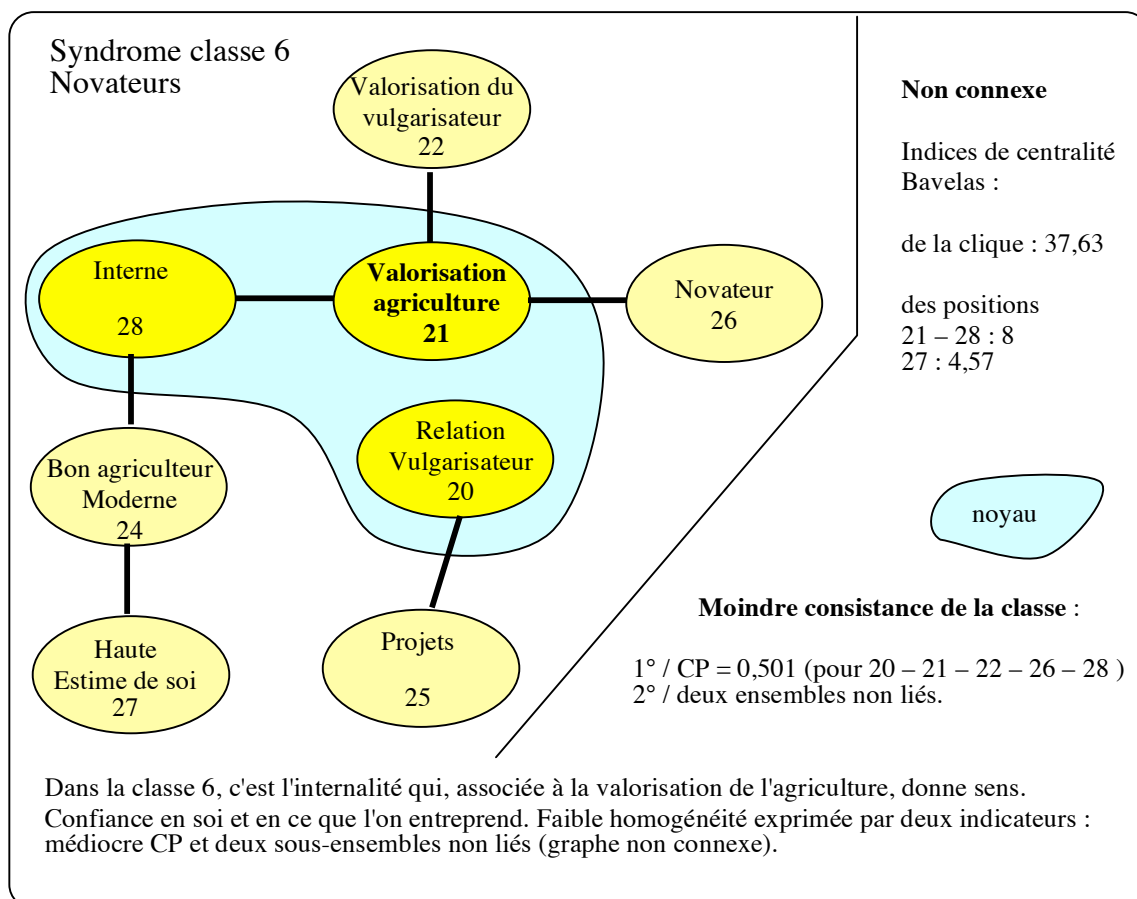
Syndrome classe 6
Novateurs

Valorisation du vulgarisateur
22

Interne

28

**Valorisation agriculture**
**21**

Novateur
26

Relation Vulgarisateur
20

Bon agriculteur Moderne
24

Haute Estime de soi
27

Projets

25

**Non connexe**

Indices de centralité Bavelas :

de la clique : 37,63

des positions
21 – 28 : 8
27 : 4,57

noyau

**Moindre consistance de la classe** :

1° / CP = 0,501 (pour 20 – 21 – 22 – 26 – 28 )
2° / deux ensembles non liés.

Dans la classe 6, c'est l'internalité qui, associée à la valorisation de l'agriculture, donne sens. Confiance en soi et en ce que l'on entreprend. Faible homogénéité exprimée par deux indicateurs : médiocre CP et deux sous-ensembles non liés (graphe non connexe).